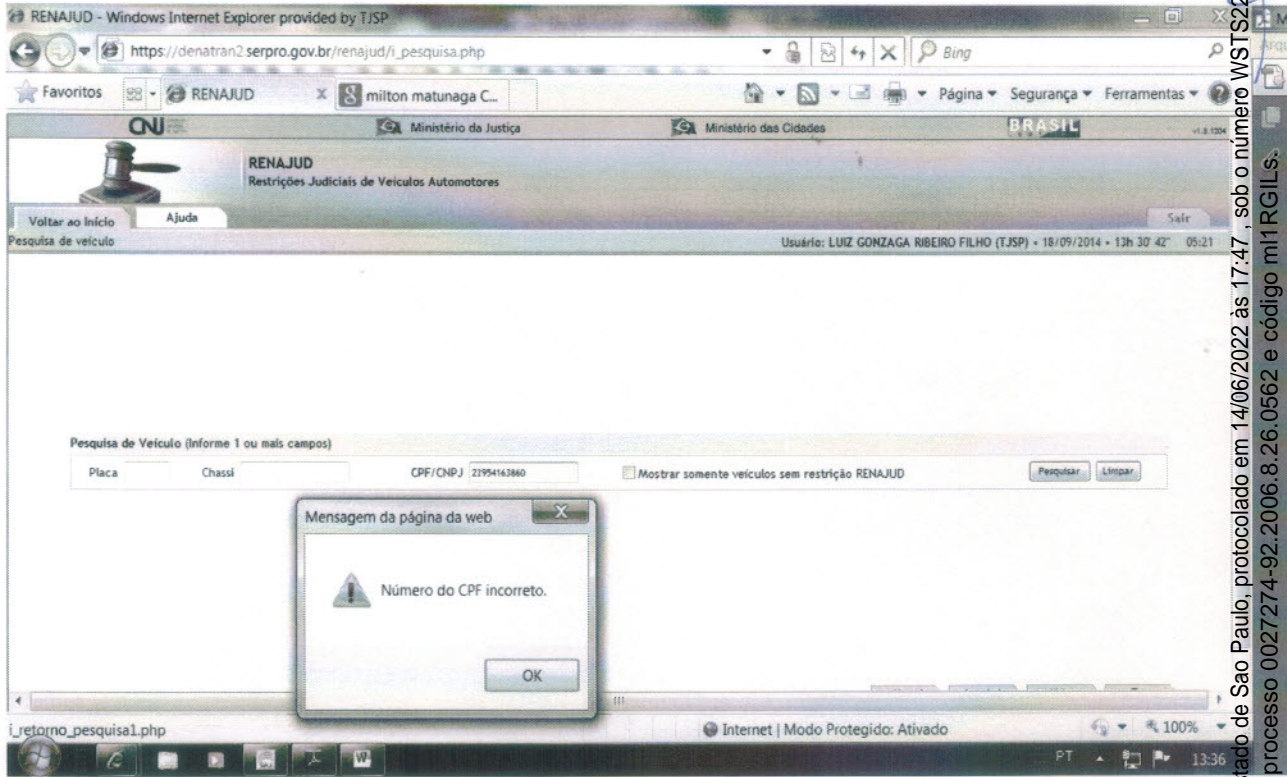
RENAJUD - Windows Internet Explorer provided by TJSP

https://denatran2.serpro.gov.br/renajud/i_pesquisa.php

Bing

Favoritos RENAJUD milton matunaga C...

Página ▾ Segurança ▾ Ferramentas ▾

CNJ Ministério da Justiça Ministério das Cidades BRASIL

RENAJUD
Restrições Judiciais de Veículos Automotores

Voltar ao Início Ajuda Sair

Pesquisa de veículo

Usuário: LUIZ GONZAGA RIBEIRO FILHO (TJSP) • 18/09/2014 • 13h 30' 42" 05:21

Pesquisa de Veículo (Informe 1 ou mais campos)

Placa Chassi CPF/CNPJ 22954163860 Mostrar somente veículos sem restrição RENAJUD Pesquisar Limpar

Mensagem da página da web

Número do CPF incorreto.

OK

i_retorno_pesquisa1.php

Internet | Modo Protegido: Ativado

100%

PT 13:36

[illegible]ado de Sao Paulo, protocolado em 14/06/2022 às 17:47 , sob o número WSTS2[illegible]
processo 0027274-92.2006.8.26.0562 e código ml1RGILs.